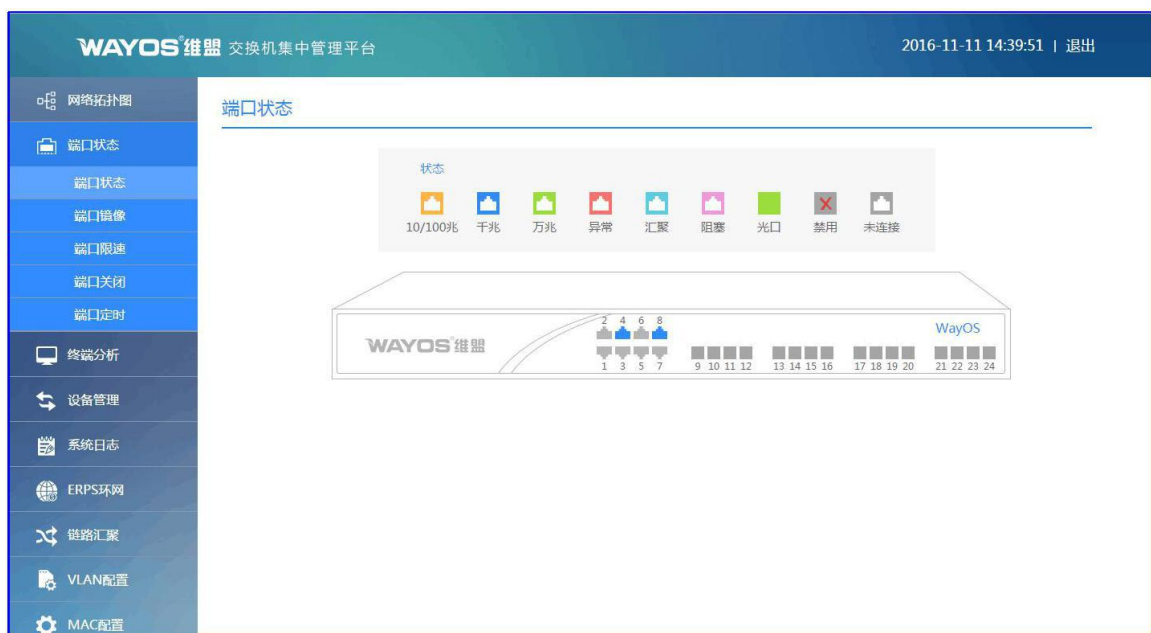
WAYOS 维盟 交换机集中管理平台

2016-11-11 14:39:51 | 退出

网络拓扑图
端口状态
端口状态
端口镜像
端口限速
端口关闭
端口定时
终端分析
设备管理
系统日志
ERPS环网
链路汇聚
VLAN配置
MAC配置

端口状态

状态

10/100兆 千兆 万兆 异常 汇聚 阻塞 光口 禁用 未连接

WAYOS 维盟

2 4 6 8

1 3 5 7

9 10 11 12

13 14 15 16

17 18 19 20

21 22 23 24

WayOS